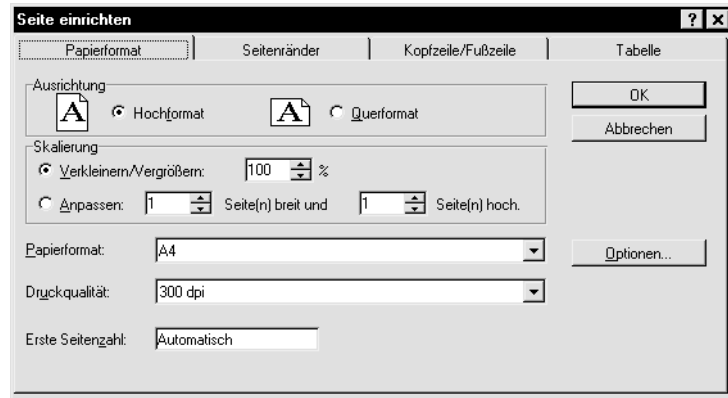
Seite einrichten

?

×

Papierformat

Seitenränder

Kopfzeile/Fußzeile

Tabelle

Ausrichtung

A

Hochformat

A

Querformat

OK

Abbrechen

Skalierung

Verkleinern/Vergrößern: 100 %

Anpassen: 1 Seite(n) breit und 1 Seite(n) hoch.

Papierformat: A4

Optionen...

Druckqualität: 300 dpi

Erste Seitenzahl: Automatisch